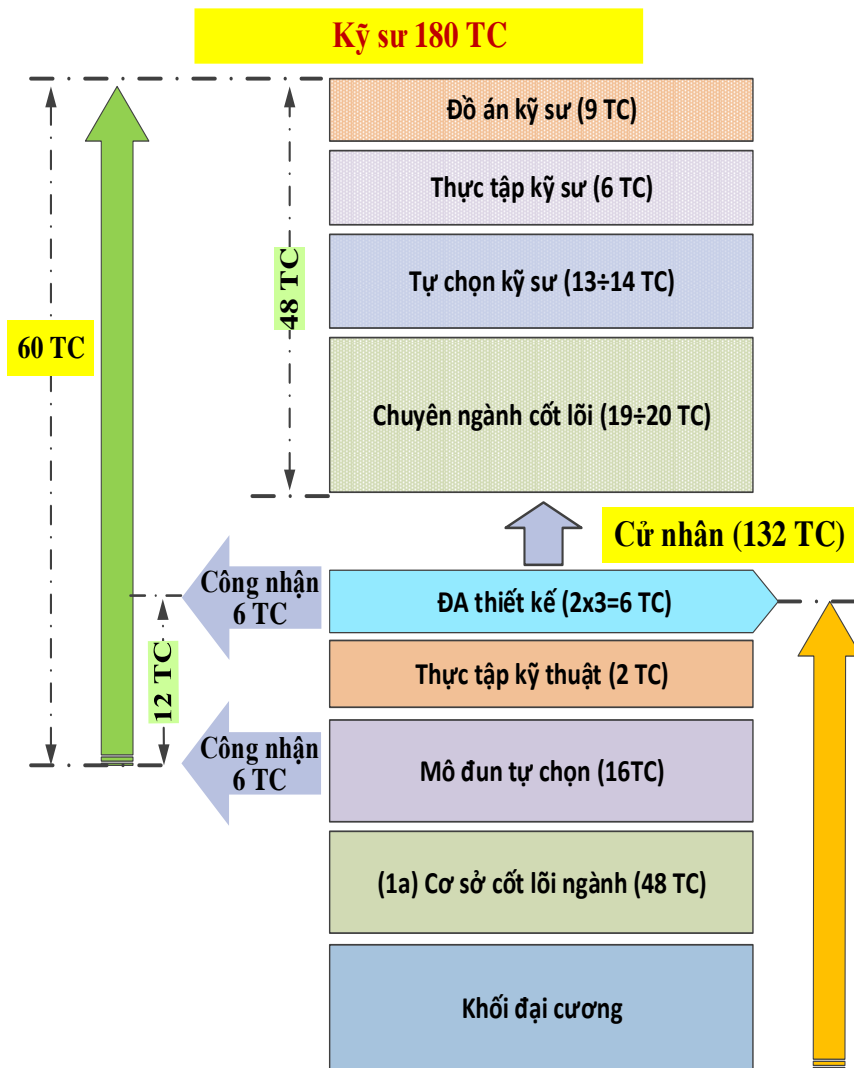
Kỹ sư 180 TC

60 TC

48 TC

Đồ án kỹ sư (9 TC)

Thực tập kỹ sư (6 TC)

Tự chọn kỹ sư (13÷14 TC)

Chuyên ngành cốt lõi (19÷20 TC)

Cử nhân (132 TC)

Công nhận 6 TC

ĐA thiết kế (2x3=6 TC)

12 TC

Thực tập kỹ thuật (2 TC)

Công nhận 6 TC

Mô đun tự chọn (16TC)

(1a) Cơ sở cốt lõi ngành (48 TC)

Khối đại cương